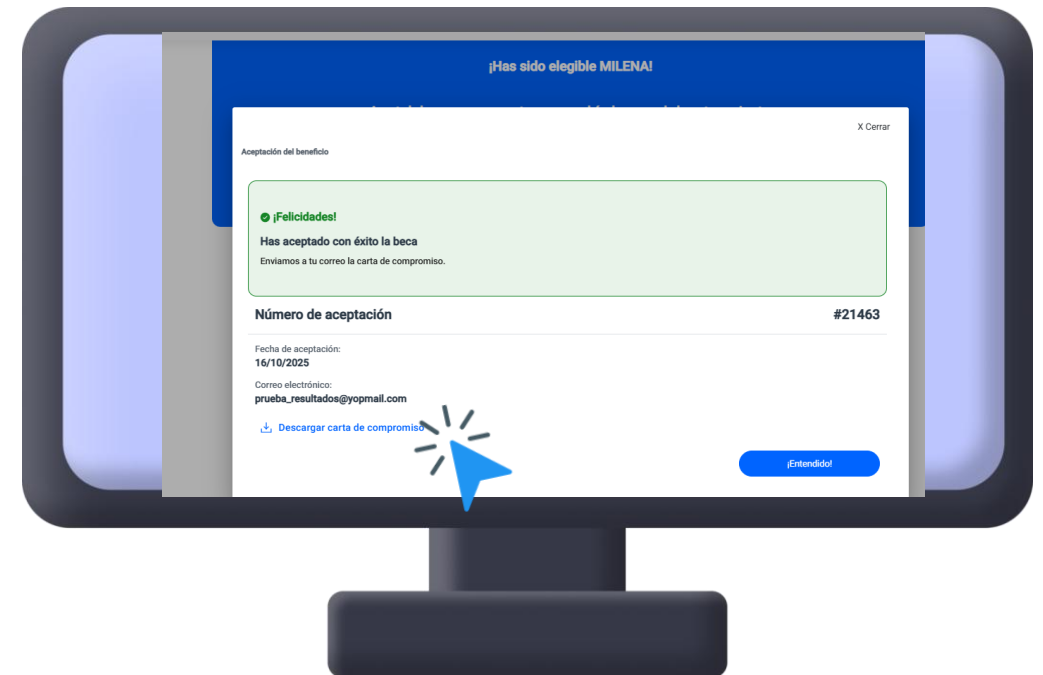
¡Has sido elegible MILENA!

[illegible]

X Cerrar

Aceptación del beneficio

¡Felicidades!

Has aceptado con éxito la beca

Enviamos a tu correo la carta de compromiso.

Número de aceptación #21463

Fecha de aceptación:
16/10/2025

Correo electrónico:
prueba_resultados@yopmail.com

Descargar carta de compromiso

¡Entendido!